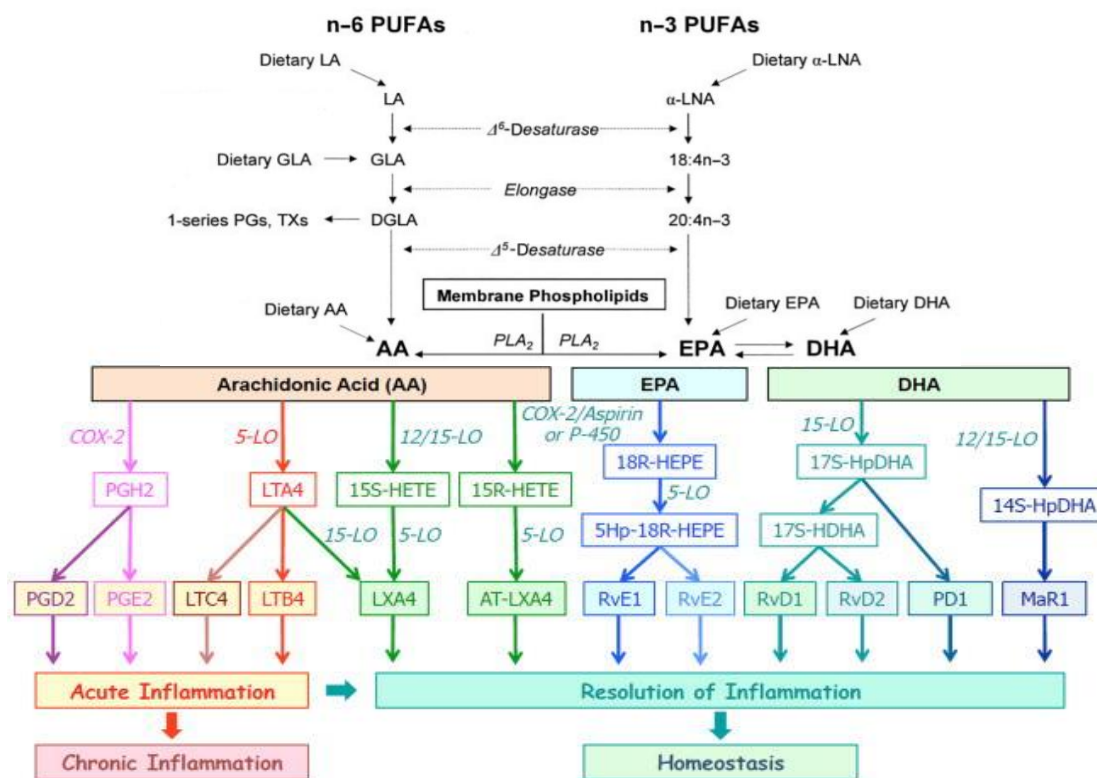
n–6 PUFAs

n–3 PUFAs

Dietary LA

Dietary α-LNA

LA

α-LNA

$\Delta^6$-Desaturase

Dietary GLA

GLA

18:4n–3

Elongase

1-series PGs, TXs

DGLA

20:4n–3

$\Delta^5$-Desaturase

Membrane Phospholipids

Dietary AA

Dietary EPA

Dietary DHA

AA

$PLA_2$

$PLA_2$

EPA

DHA

Arachidonic Acid (AA)

EPA

DHA

COX-2

5-LO

12/15-LO

COX-2/Aspirin or P-450

15-LO

12/15-LO

PGH2

LTA4

15S-HETE

15R-HETE

18R-HEPE

17S-HpDHA

5-LO

14S-HpDHA

15-LO

5-LO

5-LO

5Hp-18R-HEPE

17S-HDHA

PGD2

PGE2

LTC4

LTB4

LXA4

AT-LXA4

RvE1

RvE2

RvD1

RvD2

PD1

MaR1

Acute Inflammation

Resolution of Inflammation

Chronic Inflammation

Homeostasis